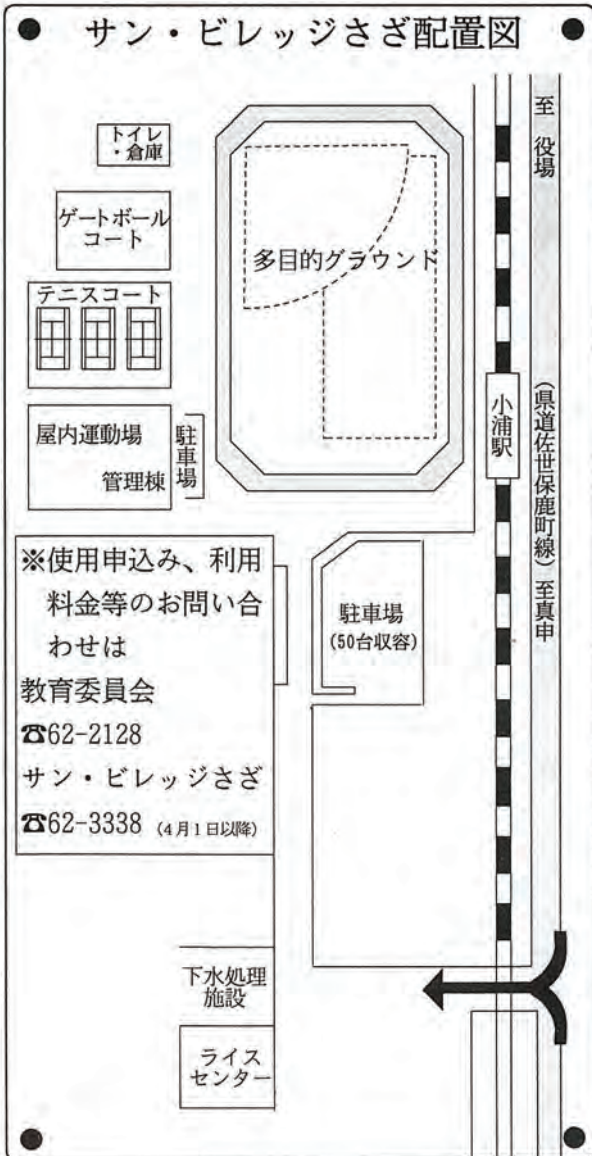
サン・ビレッジさざ配置図

トイレ・倉庫

ゲートボールコート

テニスコート

屋内運動場

管理棟

駐車場

多目的グラウンド

小浦駅

至 役場

（県道佐世保鹿町線）至真申

駐車場
(50台収容)

※使用申込み、利用料金等のお問い合わせは
教育委員会
☎62-2128
サン・ビレッジさざ
☎62-3338 (4月1日以降)

下水処理施設

ライスセンター